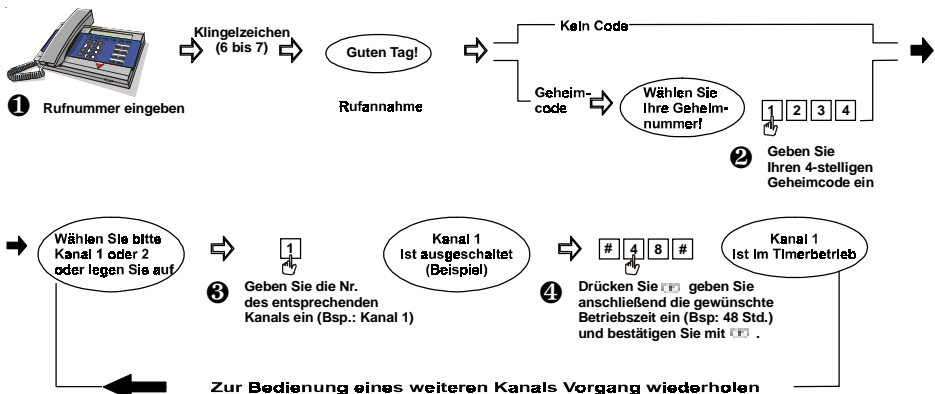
❶ Rufnummer eingeben

Klingelzeichen (6 bis 7)

Guten Tag!

Rufannahme

Kein Code

Geheimcode

Wählen Sie Ihre Geheimnummer!

1 2 3 4

❷ Geben Sie Ihren 4-stelligen Geheimcode ein

Wählen Sie bitte Kanal 1 oder 2 oder legen Sie auf

1

❸ Geben Sie die Nr. des entsprechenden Kanals ein (Bsp.: Kanal 1)

Kanal 1 ist ausgeschaltet (Beispiel)

# 4 8 #

❹ Drücken Sie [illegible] geben Sie anschließend die gewünschte Betriebszeit ein (Bsp: 48 Std.) und bestätigen Sie mit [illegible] .

Kanal 1 ist im Timerbetrieb

Zur Bedienung eines weiteren Kanals Vorgang wiederholen